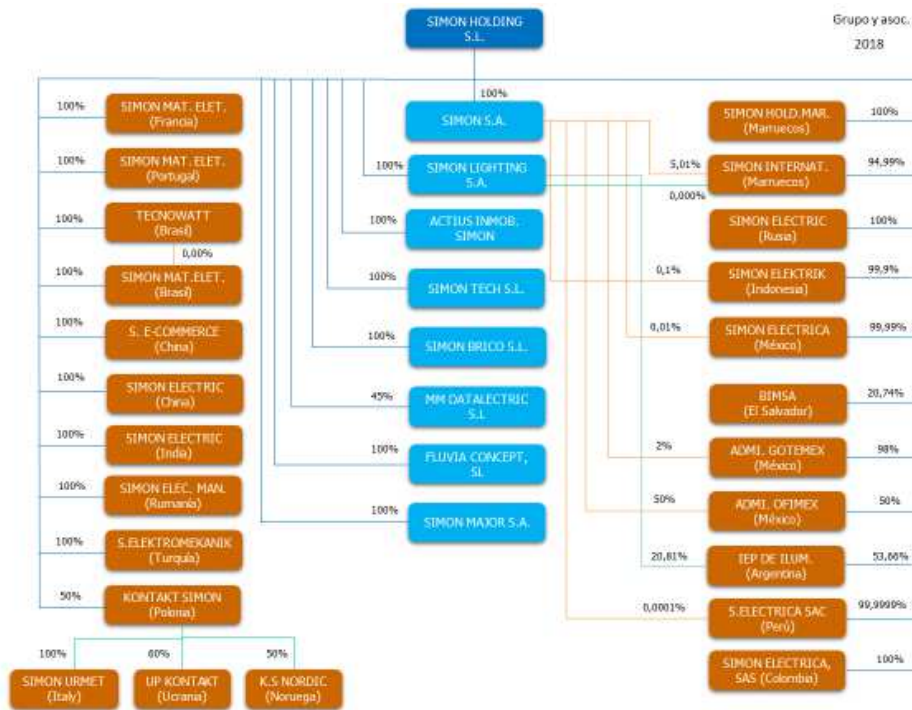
SIMON HOLDING S.L.

Grupo y asoc.
2018

100%

100% SIMON MAT. ELET. (Francia)
100% SIMON MAT. ELET. (Portugal)
100% TECNOWATT (Brasil)
0,00%
100% SIMON MAT.ELET. (Brasil)
100% S. E-COMMERCE (China)
100% SIMON ELECTRIC (China)
100% SIMON ELECTRIC (India)
100% SIMON ELEC. MAN. (Rumania)
100% S.ELEKTROMEKANIK (Turquía)
50% KONTAKT SIMON (Polonia)

100% SIMON URMET (Italy)
60% UP KONTAKT (Ucrania)
50% K.S NORDIC (Noruega)

SIMON S.A.
100% SIMON LIGHTING S.A.
100% ACTIUS INMOB. SIMON
100% SIMON TECH S.L.
100% SIMON BRICO S.L.
45% MM DATALECTRIC S.L
100% FLUVIA CONCEPT, SL
100% SIMON MAJOR S.A.

SIMON HOLD.MAR. (Marruecos) 100%
5,01% SIMON INTERNAT. (Marruecos) 94,99%
0,000%
SIMON ELECTRIC (Rusia) 100%
0,1% SIMON ELEKTRIK (Indonesia) 99,9%
0,01% SIMON ELECTRICA (México) 99,99%
BIMSA (El Salvador) 20,74%
2% ADMI. GOTEMEX (México) 98%
50% ADMI. OFIMEX (México) 50%
20,81% IEP DE ILUM. (Argentina) 53,60%
0,0001% S.ELECTRICA SAC (Perú) 99,9999%
SIMON ELECTRICA, SAS (Colombia) 100%